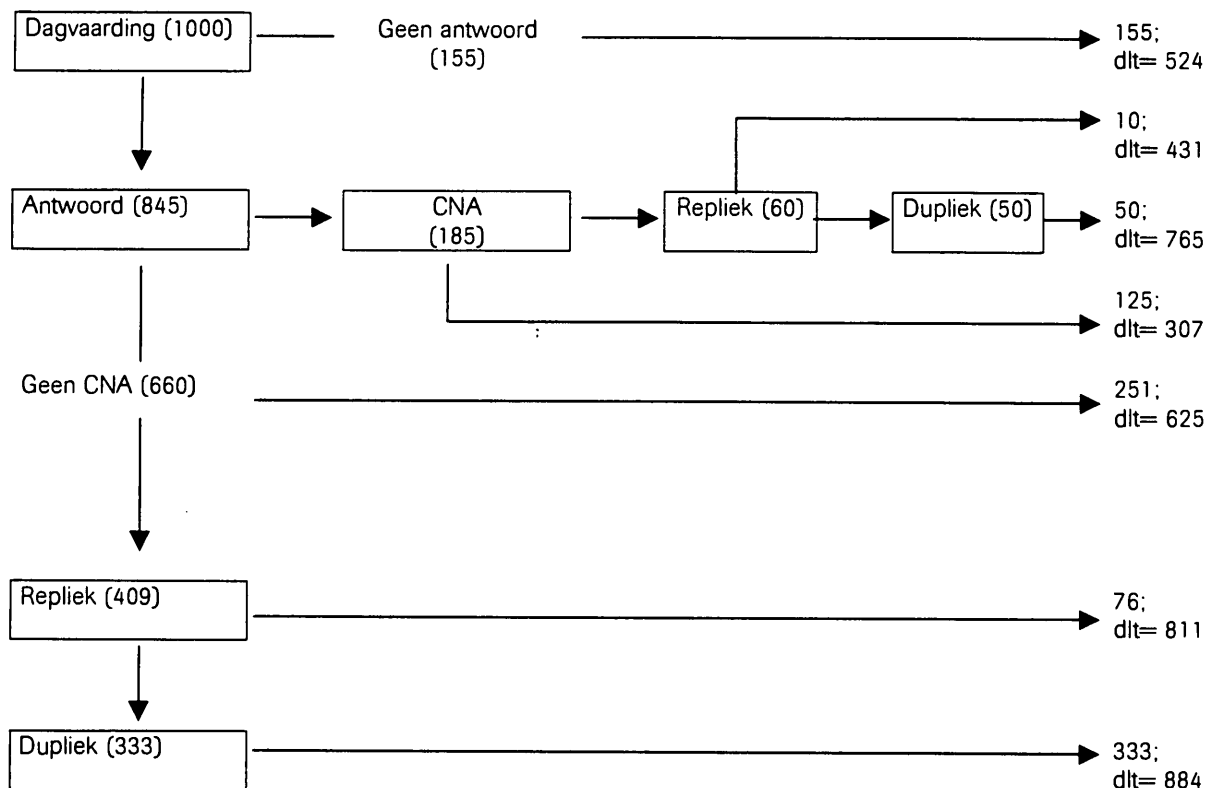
Dagvaarding (1000)

Geen antwoord (155)

155; dlt= 524

10; dlt= 431

Antwoord (845)

CNA (185)

Repliek (60)

Dupliek (50)

50; dlt= 765

125; dlt= 307

Geen CNA (660)

251; dlt= 625

Repliek (409)

76; dlt= 811

Dupliek (333)

333; dlt= 884